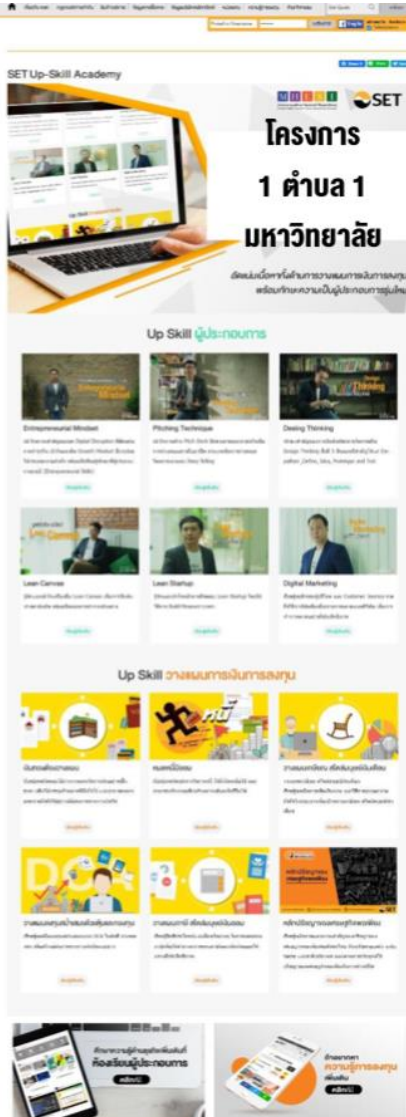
SET Up-Skill Academy

SET

โครงการ

1 ตำบล 1

มหาวิทยาลัย

Up Skill ผู้ประกอบการ

Entrepreneurial Mindset

Pitching Technique

Desing Thinking

Lean Canvas

Lean Startup

Digital Marketing

Up Skill วางแผนการเงินการลงทุน

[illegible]